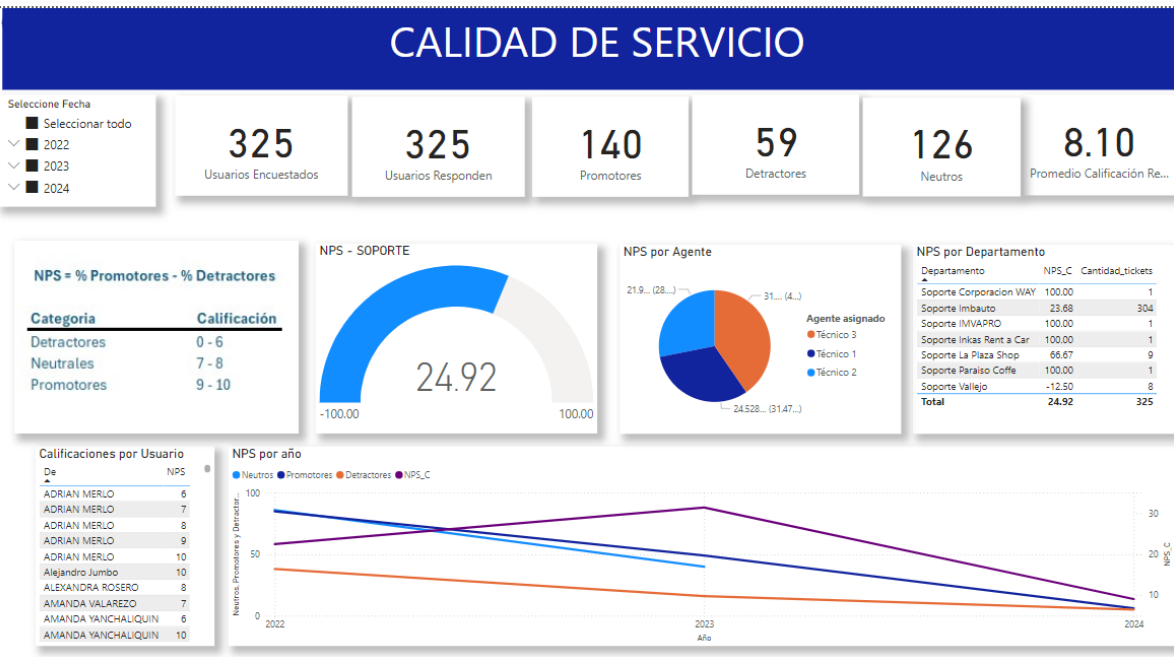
CALIDAD DE SERVICIO

Seleccione Fecha
Seleccionar todo
2022
2023
2024

325
Usuarios Encuestados

325
Usuarios Responden

140
Promotores

59
Detractores

126
Neutros

8.10
Promedio Calificación Re...

NPS = % Promotores - % Detractores

| Categoria | Calificación |
|---|---|
| Detractores | 0 - 6 |
| Neutrales | 7 - 8 |
| Promotores | 9 - 10 |

NPS - SOPORTE
24.92
-100.00
100.00

NPS por Agente
31... (4...)
21.9... (28...)
24.528... (31.47...)
Agente asignado
Técnico 3
Técnico 1
Técnico 2

NPS por Departamento

| Departamento | NPS_C | Cantidad_tickets |
|---|---|---|
| Soporte Corporacion WAY | 100.00 | 1 |
| Soporte Imbauto | 23.68 | 304 |
| Soporte IMVAPRO | 100.00 | 1 |
| Soporte Inkas Rent a Car | 100.00 | 1 |
| Soporte La Plaza Shop | 66.67 | 9 |
| Soporte Paraiso Coffe | 100.00 | 1 |
| Soporte Vallejo | -12.50 | 8 |
| Total | 24.92 | 325 |

Calificaciones por Usuario

| De | NPS |
|---|---|
| ADRIAN MERLO | 6 |
| ADRIAN MERLO | 7 |
| ADRIAN MERLO | 8 |
| ADRIAN MERLO | 9 |
| ADRIAN MERLO | 10 |
| Alejandro Jumbo | 10 |
| ALEXANDRA ROSERO | 8 |
| AMANDA VALAREZO | 7 |
| AMANDA YANCHALIQUIN | 6 |
| AMANDA YANCHALIQUIN | 10 |

NPS por año
Neutros Promotores Detractores NPS_C
100
50
0
Neutros, Promotores y Detractor...
2022
2023
2024
Año
30
20
10
NPS_C